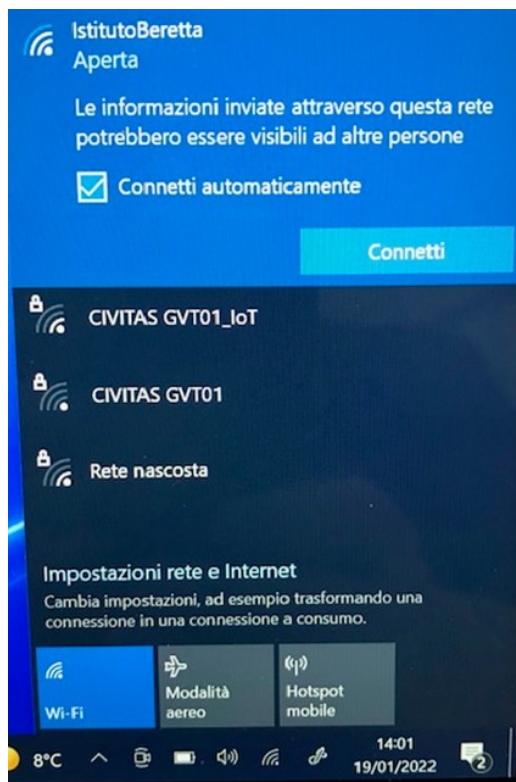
IstitutoBeretta
Aperta

Le informazioni inviate attraverso questa rete potrebbero essere visibili ad altre persone

Connetti automaticamente

Connetti

CIVITAS GVT01_IoT

CIVITAS GVT01

Rete nascosta

Impostazioni rete e Internet
Cambia impostazioni, ad esempio trasformando una connessione in una connessione a consumo.

Wi-Fi

Modalità aereo

Hotspot mobile

8°C

14:01
19/01/2022

2